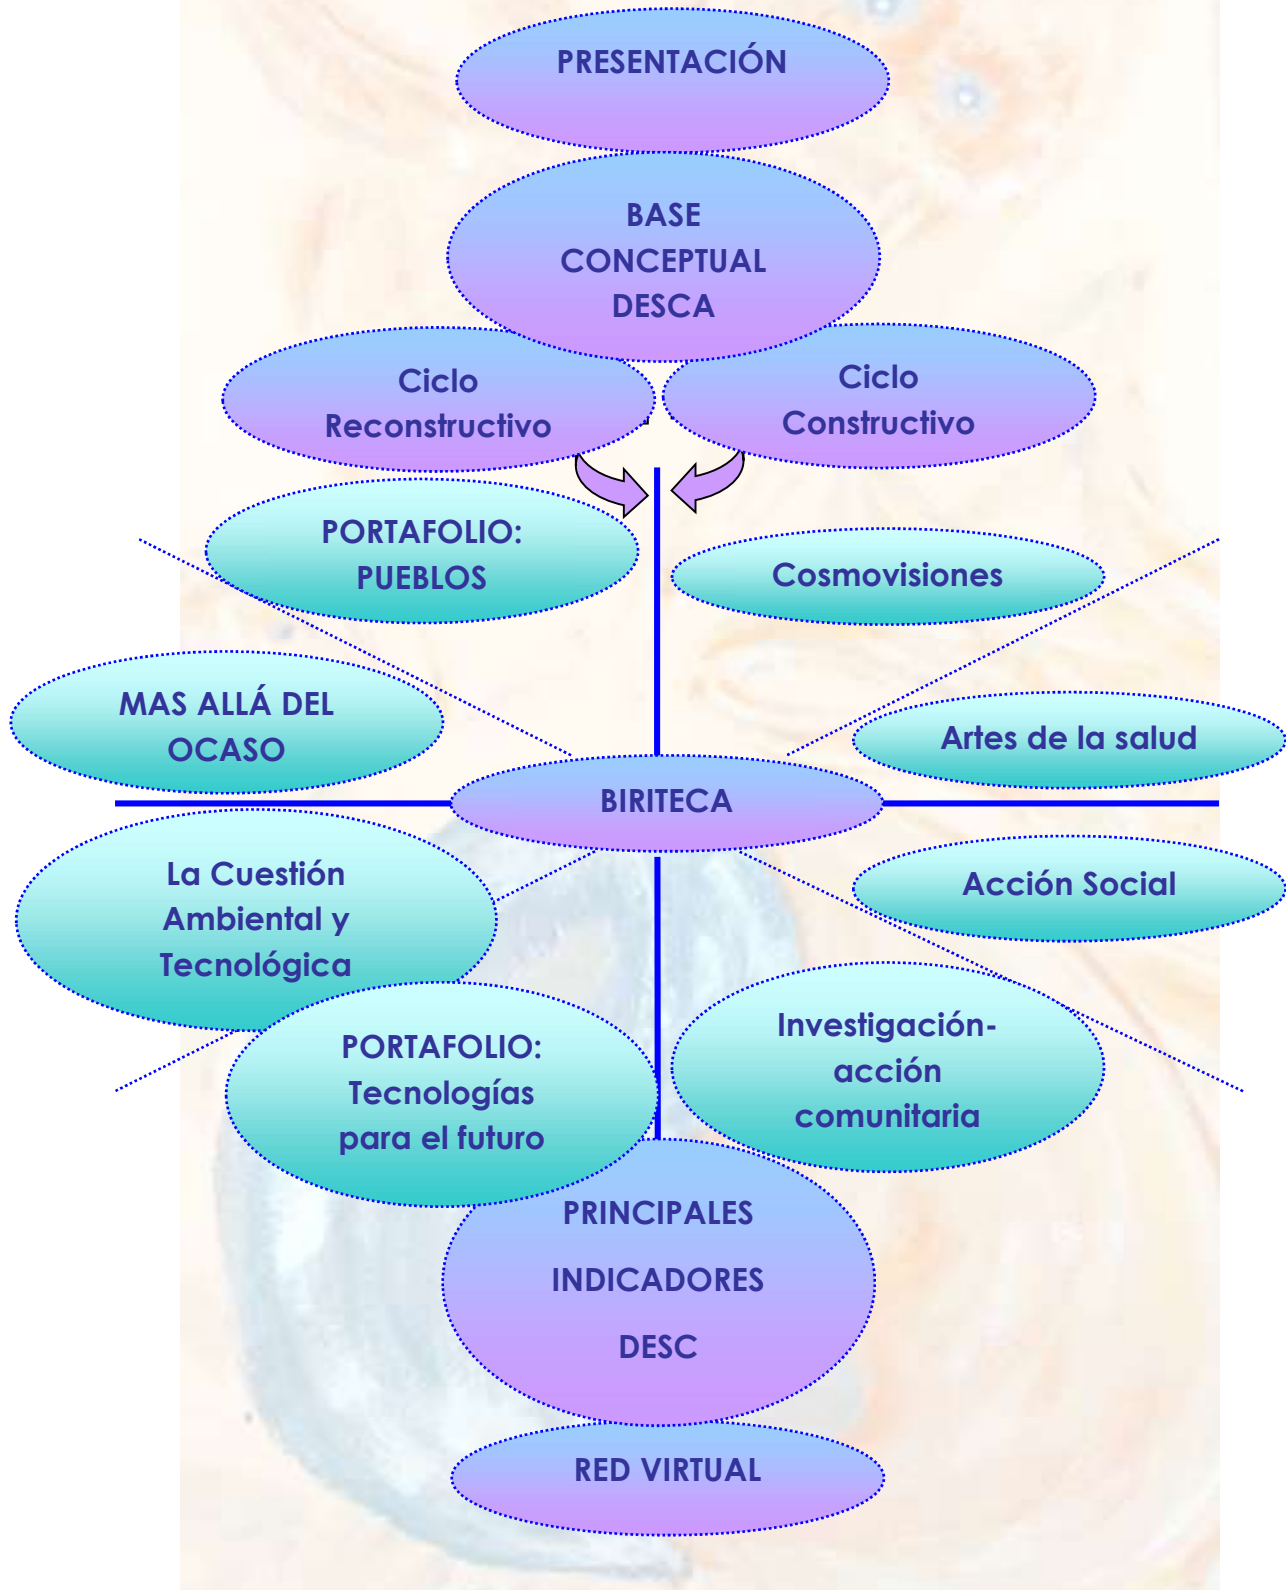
PRESENTACIÓN

BASE CONCEPTUAL DESCA

Ciclo Reconstructivo

Ciclo Constructivo

PORTAFOLIO: PUEBLOS

Cosmovisiones

MAS ALLÁ DEL OCASO

Artes de la salud

BIRITECA

La Cuestión Ambiental y Tecnológica

Acción Social

PORTAFOLIO: Tecnologías para el futuro

Investigación-acción comunitaria

PRINCIPALES INDICADORES DESC

RED VIRTUAL